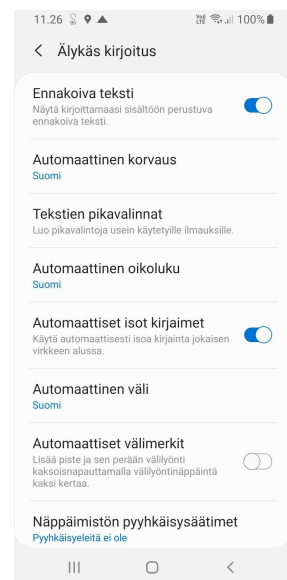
11.26 100%

< Älykäs kirjoitus

Ennakoiva teksti
Näytä kirjoittamaasi sisältöön perustuva ennakoiva teksti.

Automaattinen korvaus
Suomi

Tekstien pikavalinnat
Luo pikavalintoja usein käytetyille ilmauksille.

Automaattinen oikoluku
Suomi

Automaattiset isot kirjaimet
Käytä automaattisesti isoa kirjainta jokaisen virkkeen alussa.

Automaattinen väli
Suomi

Automaattiset välimerkit
Lisää piste ja sen perään välilyönti kaksoisnapauttamalla välilyöntinäppäintä kaksi kertaa.

Näppäimistön pyyhkäisysäätimet
Pyyhkäisyeleitä ei ole